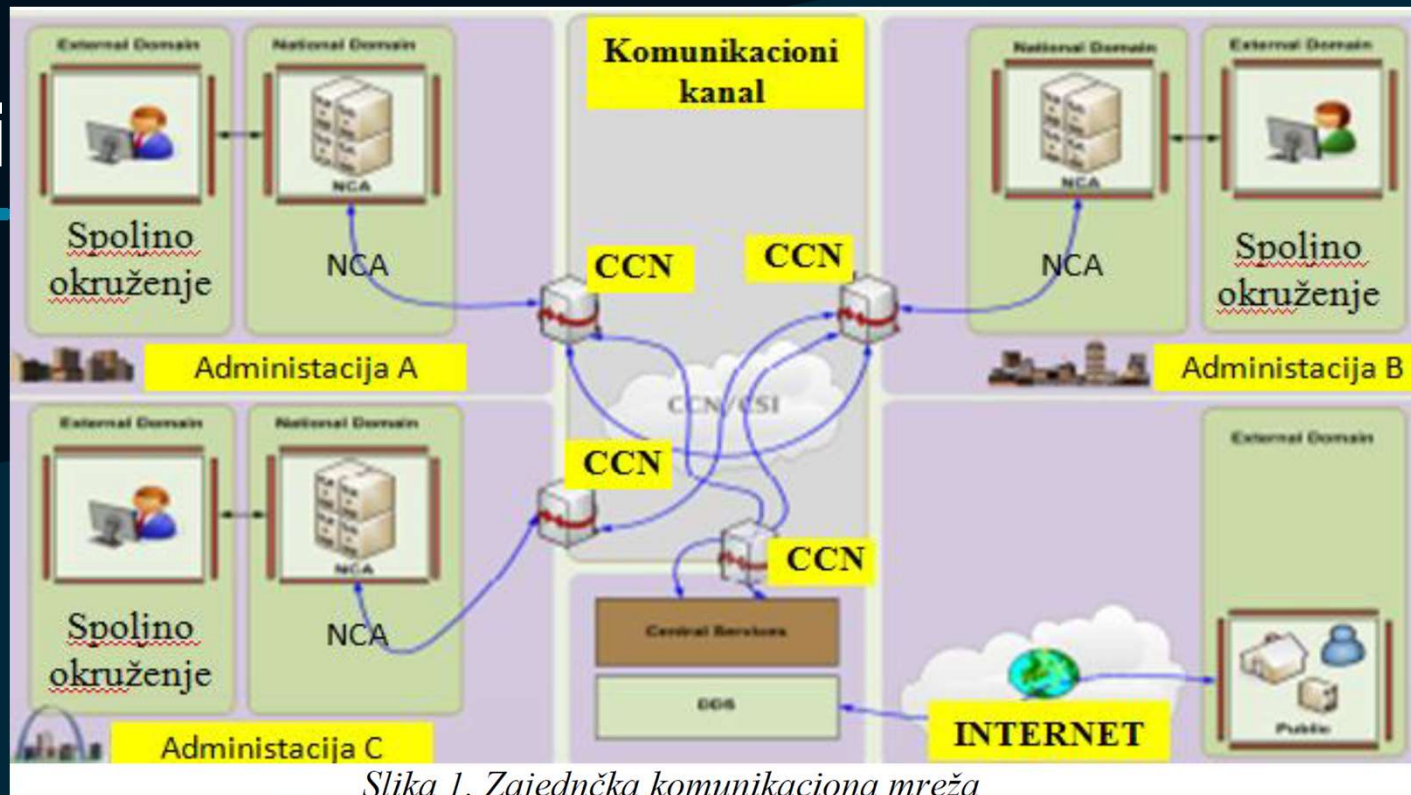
External Domain

National Domain

NCA

Spolino okruženje

NCA

Administacija A

Komunikacioni kanal

CCN

CCN

CCN/CSI

CCN

CCN

Central Services

DDS

INTERNET

National Domain

External Domain

NCA

NCA

Spolino okruženje

Administacija B

External Domain

National Domain

NCA

Spolino okruženje

NCA

Administacija C

External Domain

Public

Slika 1. Zajednčka komunikaciona mreža